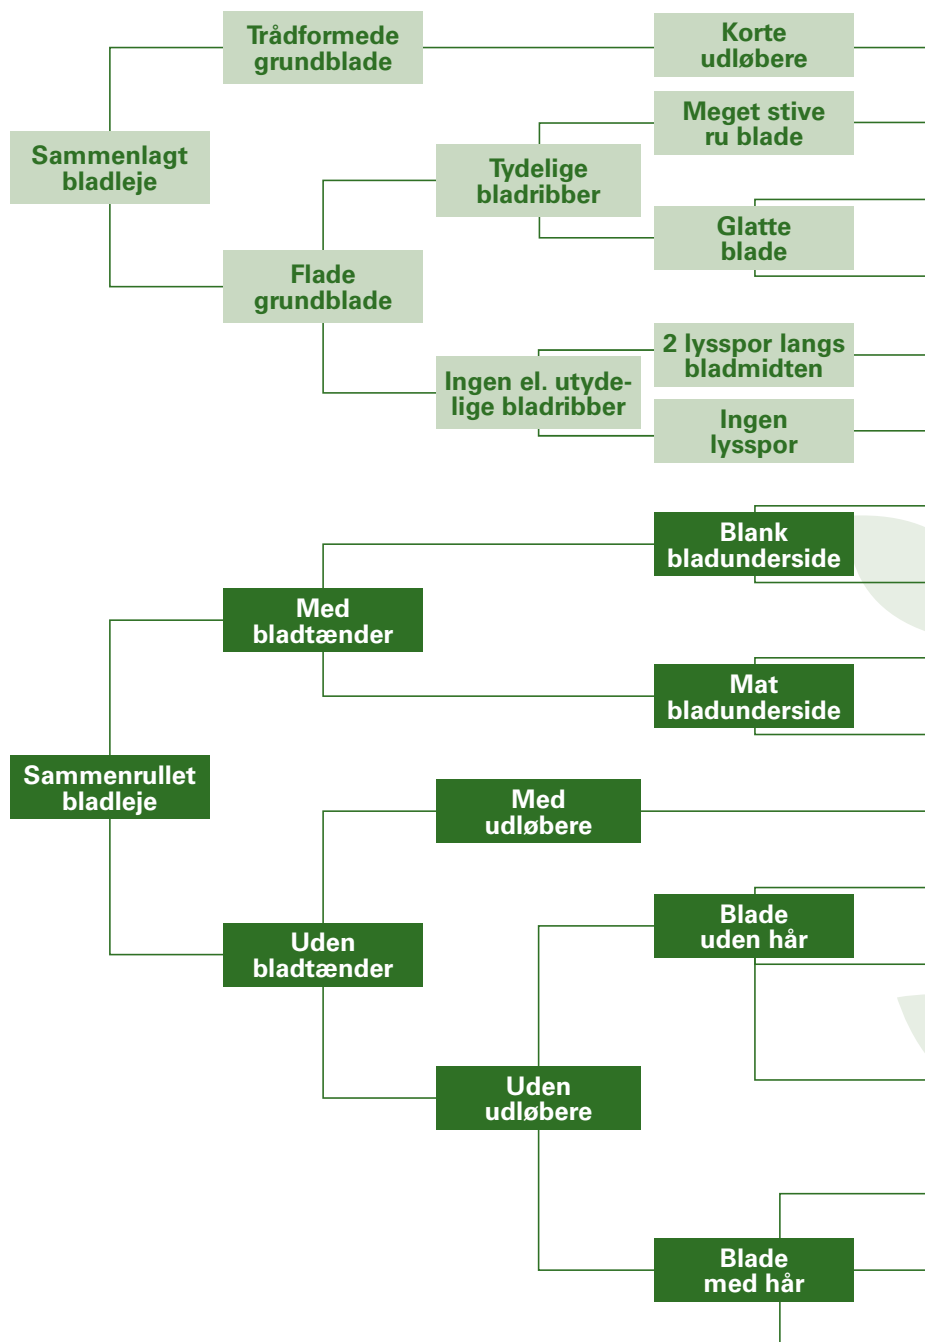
Sammenlagt bladleje

Trådformede grundblade

Korte udløbere

Flade grundblade

Tydelige bladribber

Meget stive ru blade

Glatte blade

Ingen el. utydelige bladribber

2 lysspor langs bladmidten

Ingen lysspor

Sammenrullet bladleje

Med bladtænder

Blank bladunderside

Mat bladunderside

Uden bladtænder

Med udløbere

Uden udløbere

Blade uden hår

Blade med hår